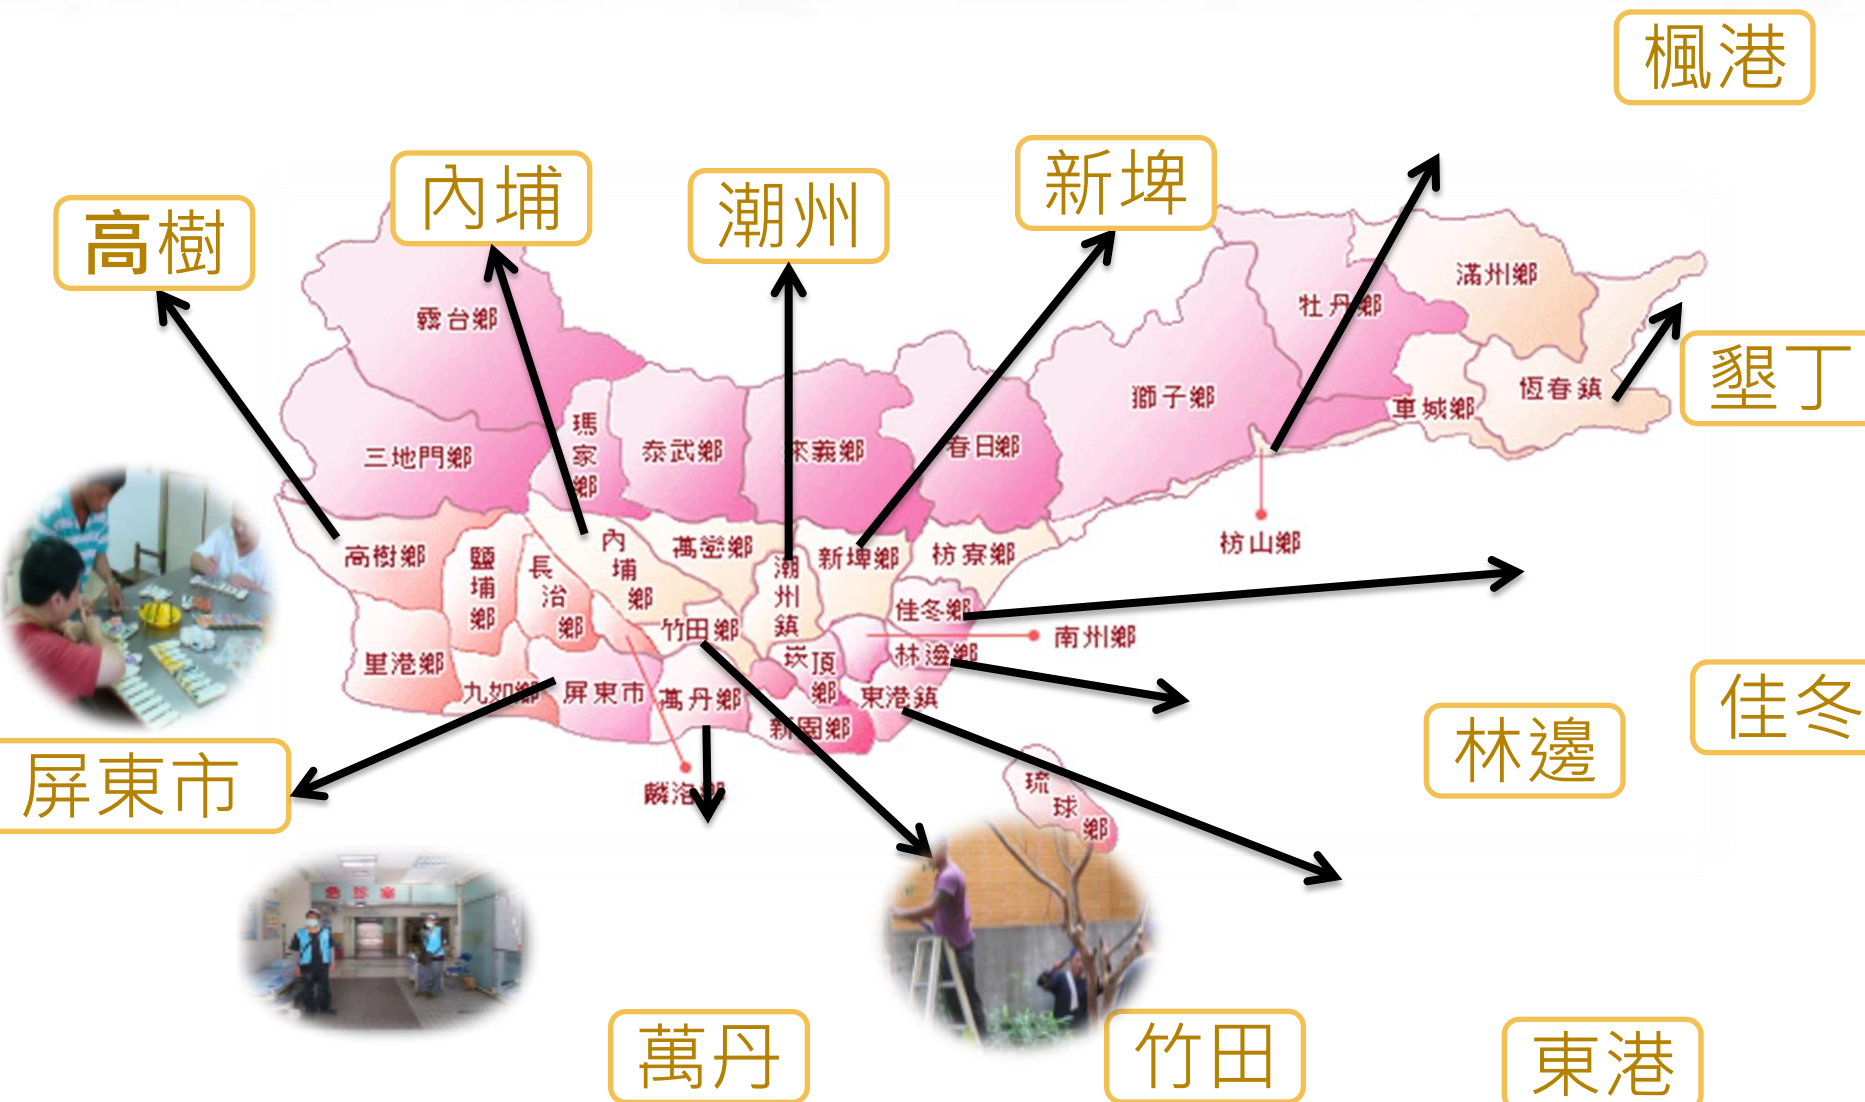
楓港

高樹

內埔

潮州

新埤

墾丁

霧台鄉

三地門鄉

瑪家鄉

泰武鄉

來義鄉

春日鄉

獅子鄉

牡丹鄉

滿州鄉

車城鄉

恆春鎮

枋山鄉

高樹鄉

鹽埔鄉

長治鄉

內埔鄉

萬巒鄉

潮州鎮

新埤鄉

枋寮鄉

佳冬鄉

南州鄉

林邊鄉

崁頂鄉

東港鎮

新園鄉

竹田鄉

萬丹鄉

屏東市

九如鄉

里港鄉

麟洛鄉

琉球鄉

屏東市

林邊

佳冬

萬丹

竹田

東港